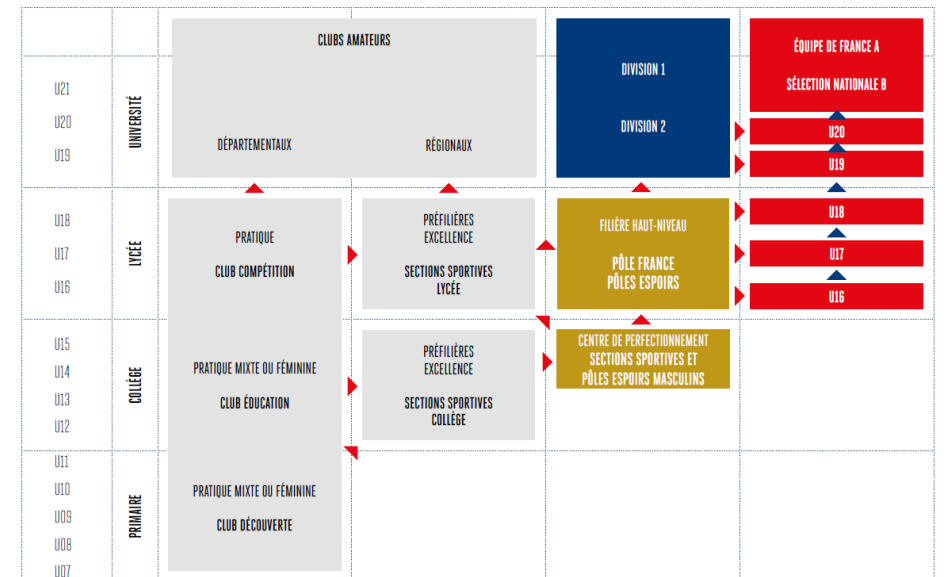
U21
U20
U19

UNIVERSITÉ

CLUBS AMATEURS

DÉPARTEMENTAUX

RÉGIONAUX

DIVISION 1

DIVISION 2

ÉQUIPE DE FRANCE A

SÉLECTION NATIONALE B

U20

U19

U18
U17
U16

LYCÉE

PRATIQUE

CLUB COMPÉTITION

PRÉFILIÈRES EXCELLENCE

SECTIONS SPORTIVES LYCÉE

FILIÈRE HAUT-NIVEAU

PÔLE FRANCE PÔLES ESPOIRS

U18

U17

U16

U15
U14
U13
U12

COLLÈGE

PRATIQUE MIXTE OU FÉMININE

CLUB ÉDUCATION

PRÉFILIÈRES EXCELLENCE

SECTIONS SPORTIVES COLLÈGE

CENTRE DE PERFECTIONNEMENT SECTIONS SPORTIVES ET PÔLES ESPOIRS MASCULINS

U11
U10
U09
U08
U07

PRIMAIRE

PRATIQUE MIXTE OU FÉMININE

CLUB DÉCOUVERTE